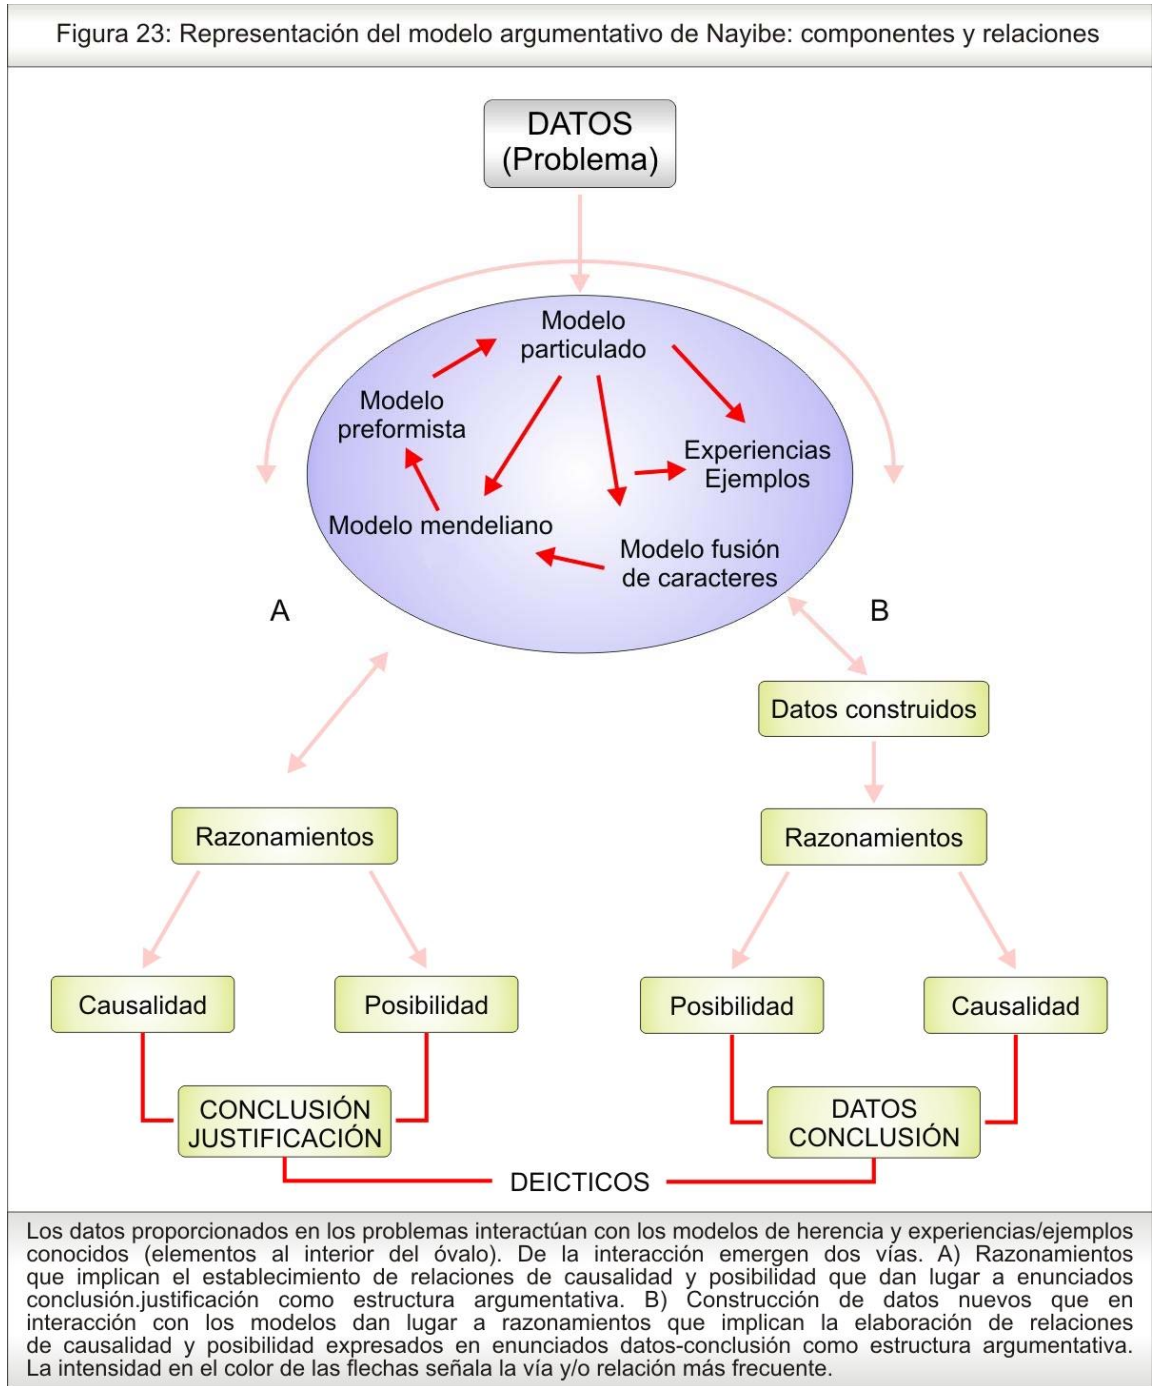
Figura 23: Representación del modelo argumentativo de Nayibe: componentes y relaciones

DATOS
(Problema)

Modelo particulado

Modelo preformista

Experiencias
Ejemplos

Modelo mendeliano

Modelo fusión de caracteres

A

B

Datos construidos

Razonamientos

Razonamientos

Causalidad

Posibilidad

Posibilidad

Causalidad

CONCLUSIÓN
JUSTIFICACIÓN

DATOS
CONCLUSIÓN

DEICTICOS

Los datos proporcionados en los problemas interactúan con los modelos de herencia y experiencias/ejemplos conocidos (elementos al interior del óvalo). De la interacción emergen dos vías. A) Razonamientos que implican el establecimiento de relaciones de causalidad y posibilidad que dan lugar a enunciados conclusión.justificación como estructura argumentativa. B) Construcción de datos nuevos que en interacción con los modelos dan lugar a razonamientos que implican la elaboración de relaciones de causalidad y posibilidad expresados en enunciados datos-conclusión como estructura argumentativa. La intensidad en el color de las flechas señala la vía y/o relación más frecuente.